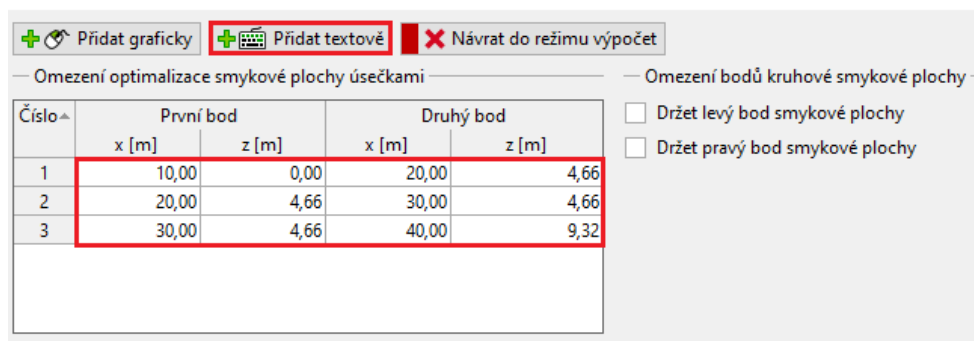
Přidat graficky | Přidat textově | Návrat do režimu výpočet

Omezení optimalizace smykové plochy úsečkami

| Číslo | První bod x [m] | První bod z [m] | Druhý bod x [m] | Druhý bod z [m] |
|---|---|---|---|---|
| 1 | 10,00 | 0,00 | 20,00 | 4,66 |
| 2 | 20,00 | 4,66 | 30,00 | 4,66 |
| 3 | 30,00 | 4,66 | 40,00 | 9,32 |

Omezení bodů kruhové smykové plochy

Držet levý bod smykové plochy

Držet pravý bod smykové plochy